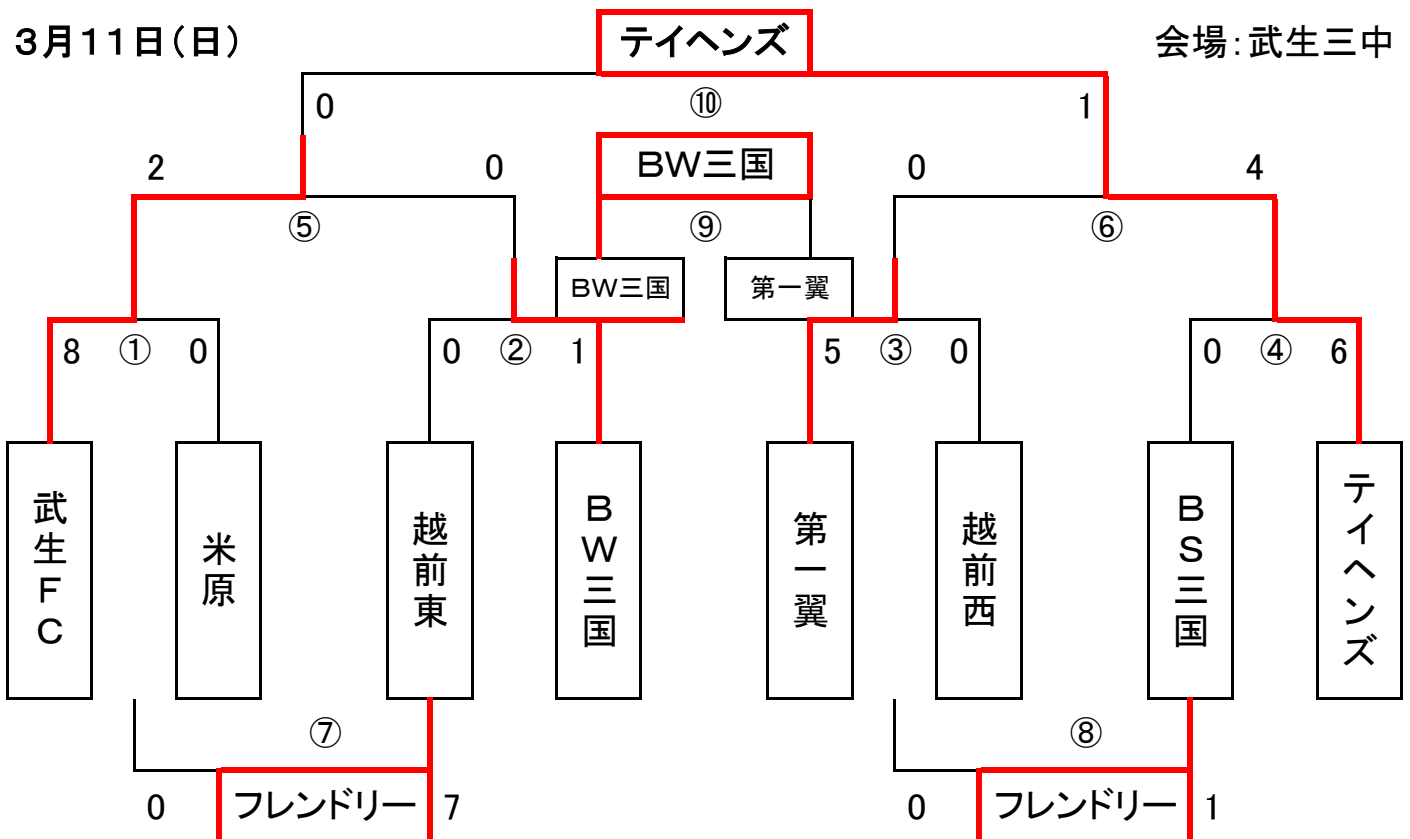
3月11日(日)

テイヘンズ

会場:武生三中

0 ⑩ 1

BW三国

2 0 0 4

⑤ ⑨ ⑥

BW三国 第一翼

8 ① 0 0 ② 1 5 ③ 0 0 ④ 6

武生FC

米原

越前東

BW三国

第一翼

越前西

BS三国

テイヘンズ

⑦ ⑧

0 フレンドリー 7 0 フレンドリー 1